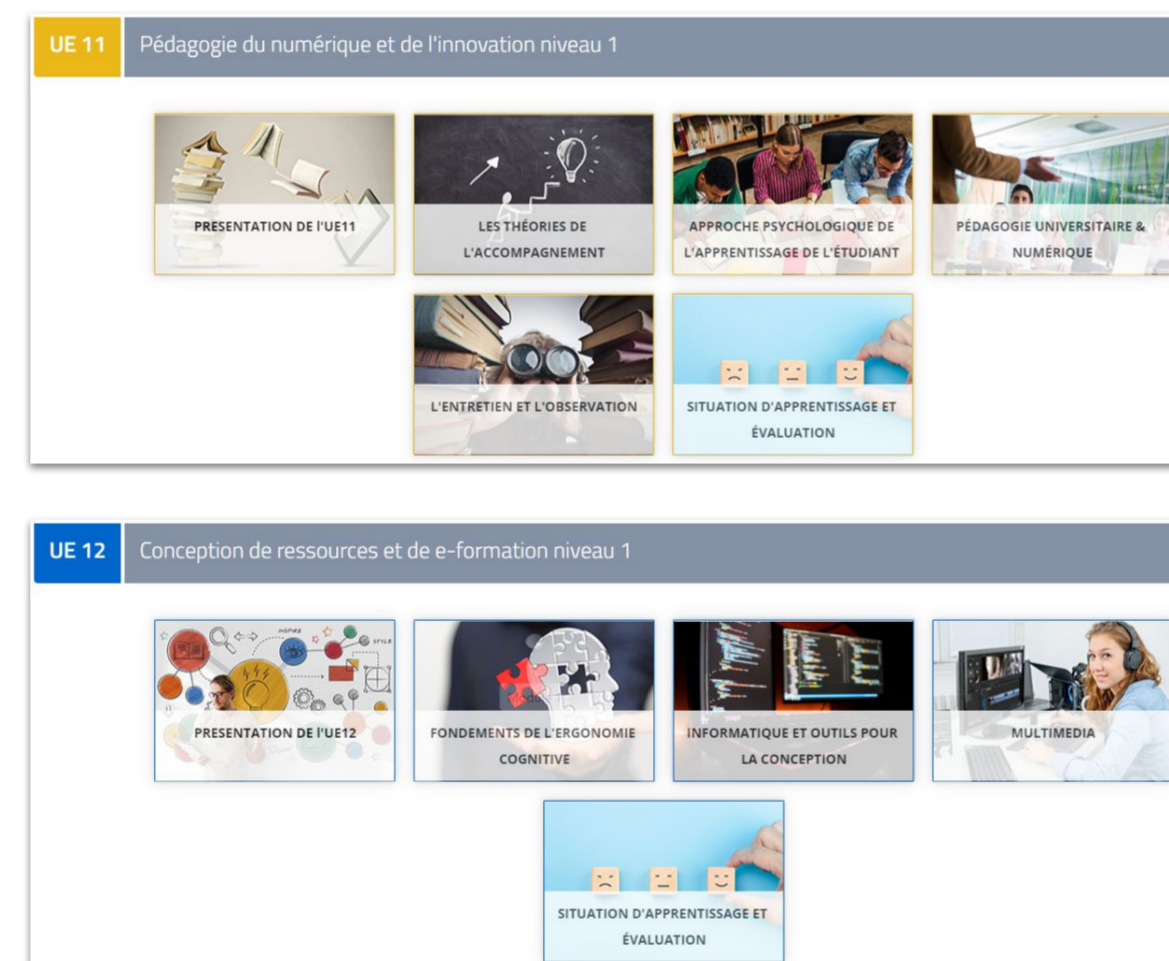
UE 11 Pédagogie du numérique et de l'innovation niveau 1

PRESENTATION DE l'UE11

LES THÉORIES DE L'ACCOMPAGNEMENT

APPROCHE PSYCHOLOGIQUE DE L'APPRENTISSAGE DE L'ÉTUDIANT

PÉDAGOGIE UNIVERSITAIRE & NUMÉRIQUE

L'ENTRETIEN ET L'OBSERVATION

SITUATION D'APPRENTISSAGE ET ÉVALUATION

UE 12 Conception de ressources et de e-formation niveau 1

PRESENTATION DE l'UE12

FONDEMENTS DE L'ERGONOMIE COGNITIVE

INFORMATIQUE ET OUTILS POUR LA CONCEPTION

MULTIMEDIA

SITUATION D'APPRENTISSAGE ET ÉVALUATION